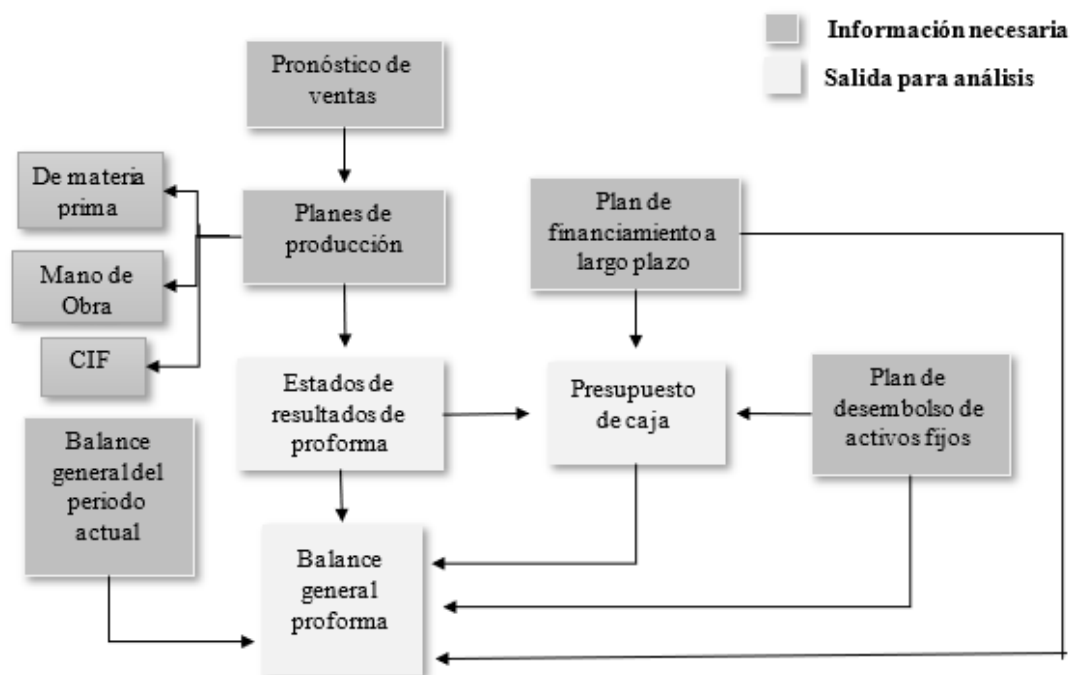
Información necesaria

Salida para análisis

Pronóstico de ventas

De materia prima

Planes de producción

Plan de financiamiento a largo plazo

Mano de Obra

CIF

Estados de resultados de proforma

Presupuesto de caja

Plan de desembolso de activos fijos

Balance general del periodo actual

Balance general proforma